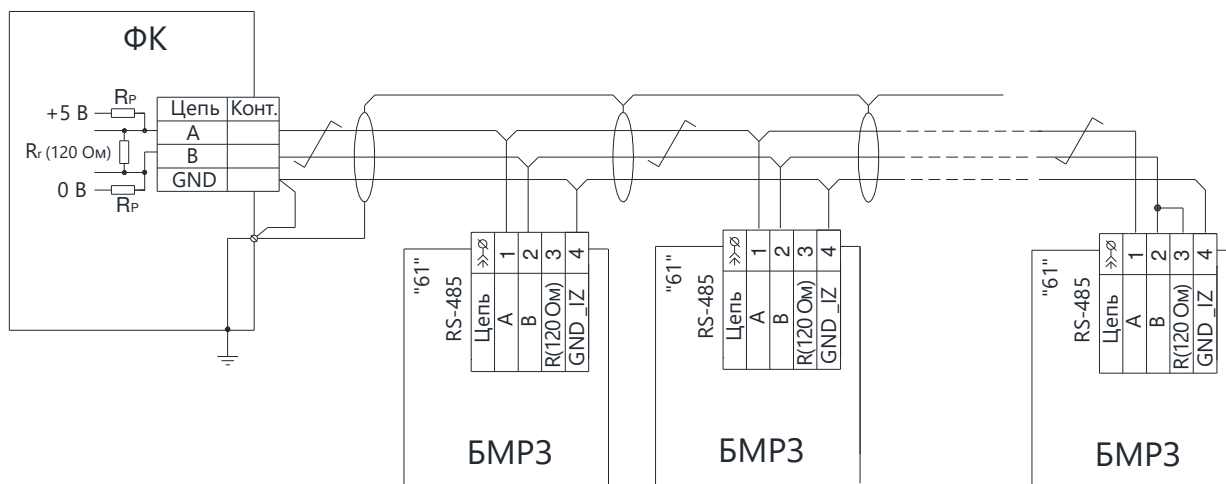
ФК

+5 В
$R_P$
$R_Г$ (120 Ом)
0 В
$R_P$

| Цепь | Конт. |
|---|---|
| A | |
| B | |
| GND | |

"61"
RS-485
| Цепь | ⊘ |
|---|---|
| A | 1 |
| B | 2 |
| R(120 Ом) | 3 |
| GND_IZ | 4 |

БМРЗ

"61"
RS-485
| Цепь | ⊘ |
|---|---|
| A | 1 |
| B | 2 |
| R(120 Ом) | 3 |
| GND_IZ | 4 |

БМРЗ

"61"
RS-485
| Цепь | ⊘ |
|---|---|
| A | 1 |
| B | 2 |
| R(120 Ом) | 3 |
| GND_IZ | 4 |

БМРЗ